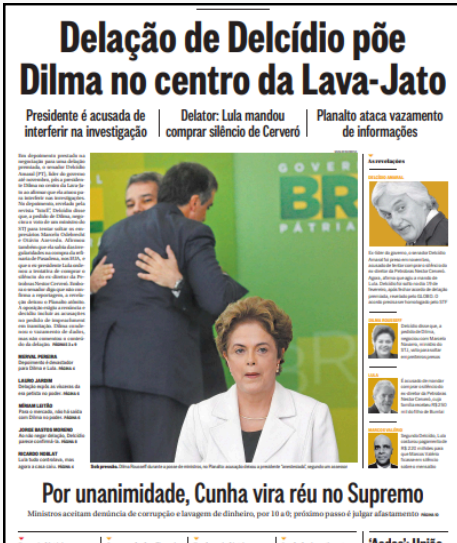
Delação de Delcídio põe Dilma no centro da Lava-Jato

Presidente é acusada de interferir na investigação

Delator: Lula mandou comprar silêncio de Cerveró

Planalto ataca vazamento de informações

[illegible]

MERVAL PEREIRA

LAURO JARDIM

MÍRIAM LEITÃO

JORGE BASTOS MORENO

RICARDO NOBLAT

GOVERNO

BRA

PÁTRIA

Acusações

DELCÍDIO AMARAL

DILMA ROUSSEFF

LULA

MARCELO ODEBRECHT

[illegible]

Por unanimidade, Cunha vira réu no Supremo

Ministros aceitam denúncia de corrupção e lavagem de dinheiro, por 10 a 0; próximo passo é julgar afastamento

'Ardor' União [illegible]